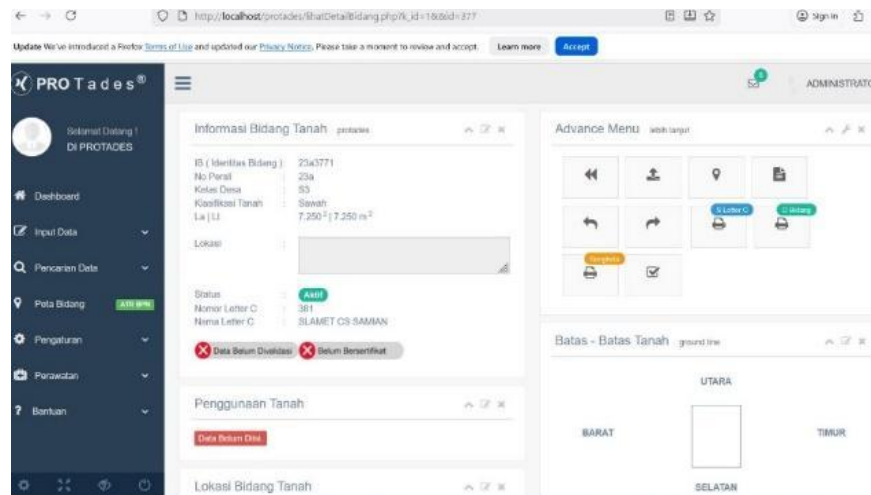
http://localhost/protades/lihatDetailBidang.php?k_id=1&&id=377

Sign in

Update We've introduced a Firefox Terms of Use and updated our Privacy Notice. Please take a moment to review and accept. Learn more Accept

PROTades®

ADMINISTRATO

Selamat Datang ! DI PROTADES

Dashboard

Input Data

Pencarian Data

Peta Bidang

Pengaturan

Perawatan

Bantuan

Informasi Bidang Tanah protades

IB ( Identitas Bidang ) : 23a3771
No Persil : 23a
Kelas Desa : S3
Klasifikasi Tanah : Sawah
La | Lt : 7.250 $^2$ | 7.250 $m^2$

Lokasi :

Status : Aktif
Nomor Letter C : 381
Nama Letter C : SLAMET CS SAMIAN

Data Belum Divalidasi Belum Bersertifikat

Penggunaan Tanah

Data Belum Diisi

Lokasi Bidang Tanah

Advance Menu lebih lanjut

S Letter C

C Bidang

Batas - Batas Tanah

UTARA

BARAT

TIMUR

SELATAN